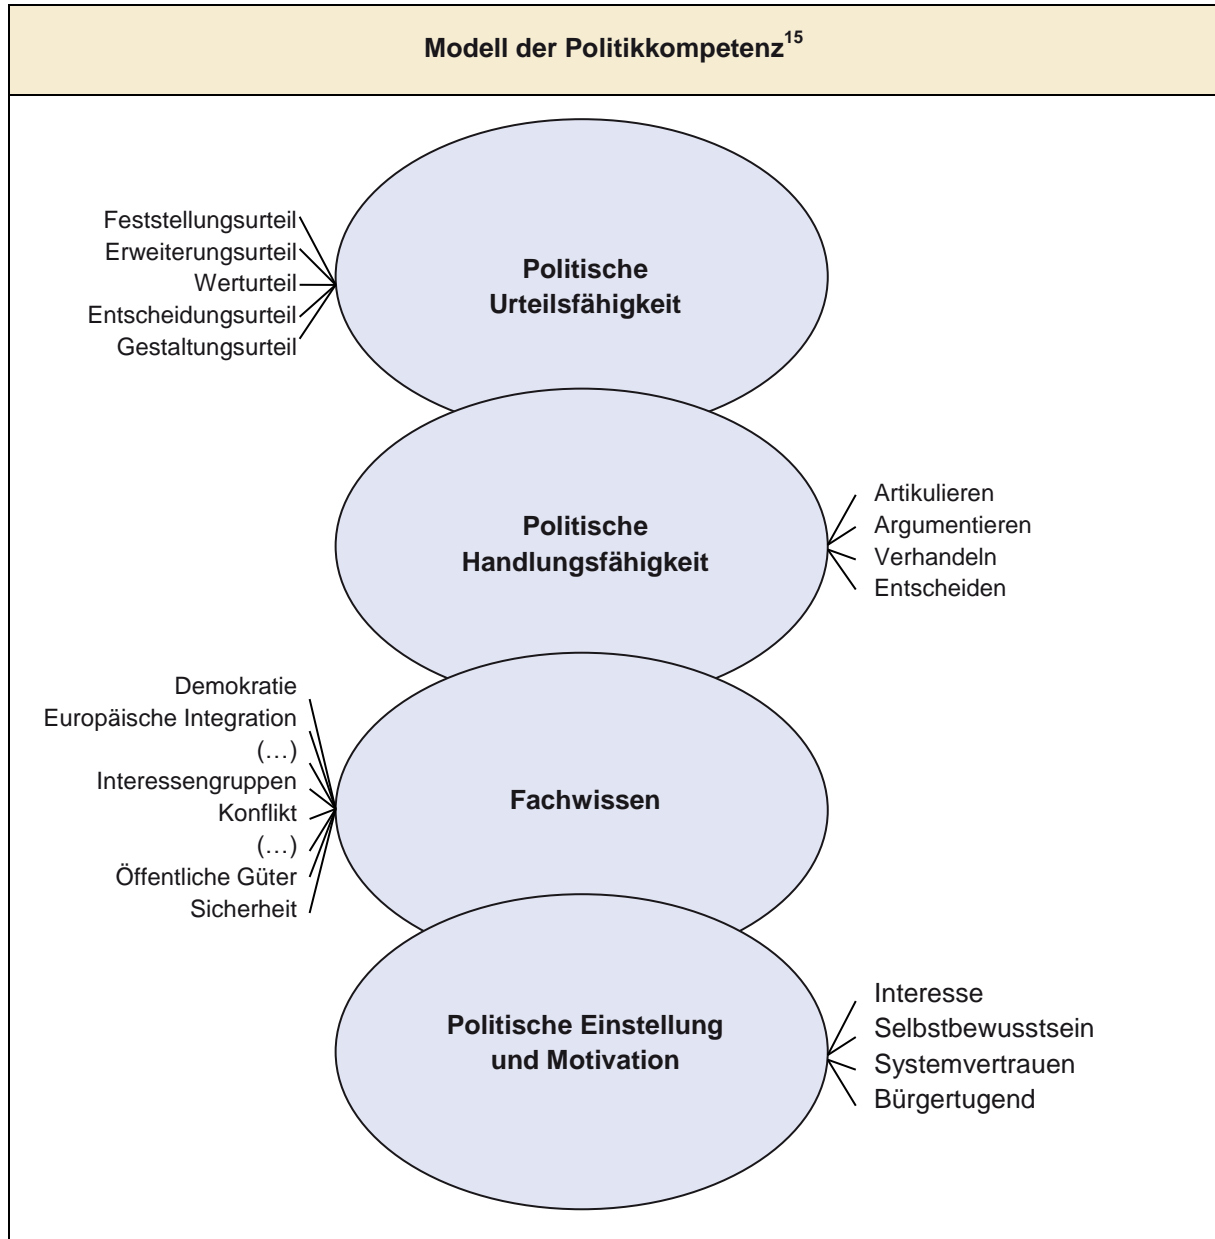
Modell der Politikkompetenz$^{15}$

Feststellungsurteil
Erweiterungsurteil
Werturteil
Entscheidungsurteil
Gestaltungsurteil

Politische Urteilsfähigkeit

Politische Handlungsfähigkeit

Artikulieren
Argumentieren
Verhandeln
Entscheiden

Demokratie
Europäische Integration
(…)
Interessengruppen
Konflikt
(…)
Öffentliche Güter
Sicherheit

Fachwissen

Politische Einstellung und Motivation

Interesse
Selbstbewusstsein
Systemvertrauen
Bürgertugend